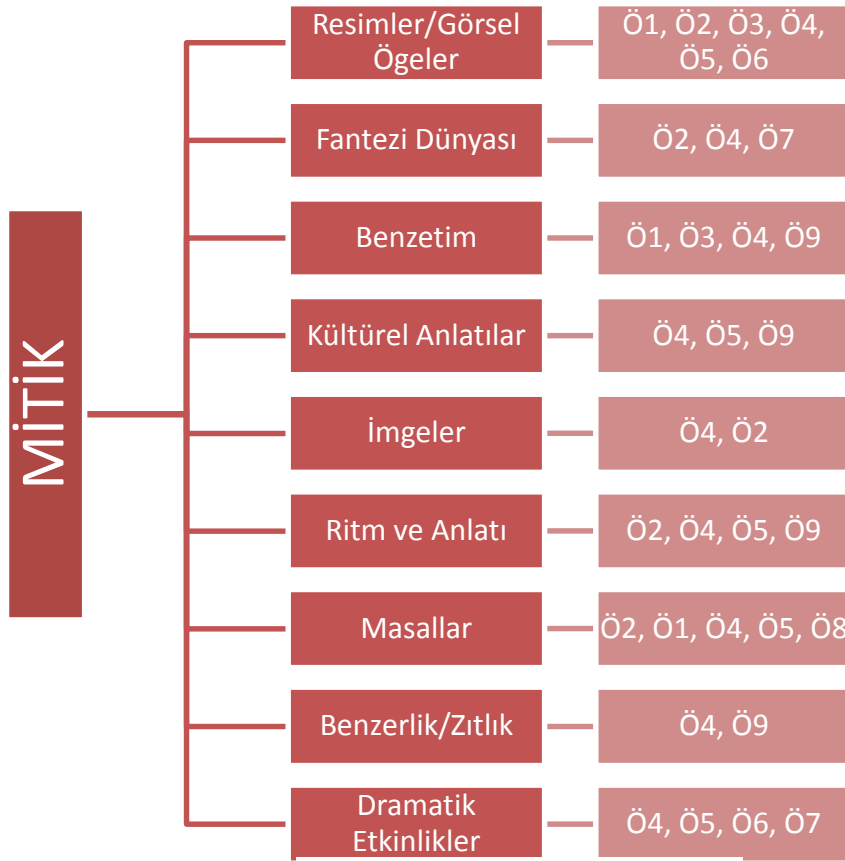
MİTİK

Resimler/Görsel Ögeler
Ö1, Ö2, Ö3, Ö4, Ö5, Ö6

Fantezi Dünyası
Ö2, Ö4, Ö7

Benzetim
Ö1, Ö3, Ö4, Ö9

Kültürel Anlatılar
Ö4, Ö5, Ö9

İmgeler
Ö4, Ö2

Ritm ve Anlatı
Ö2, Ö4, Ö5, Ö9

Masallar
Ö2, Ö1, Ö4, Ö5, Ö8

Benzerlik/Zıtlık
Ö4, Ö9

Dramatik Etkinlikler
Ö4, Ö5, Ö6, Ö7